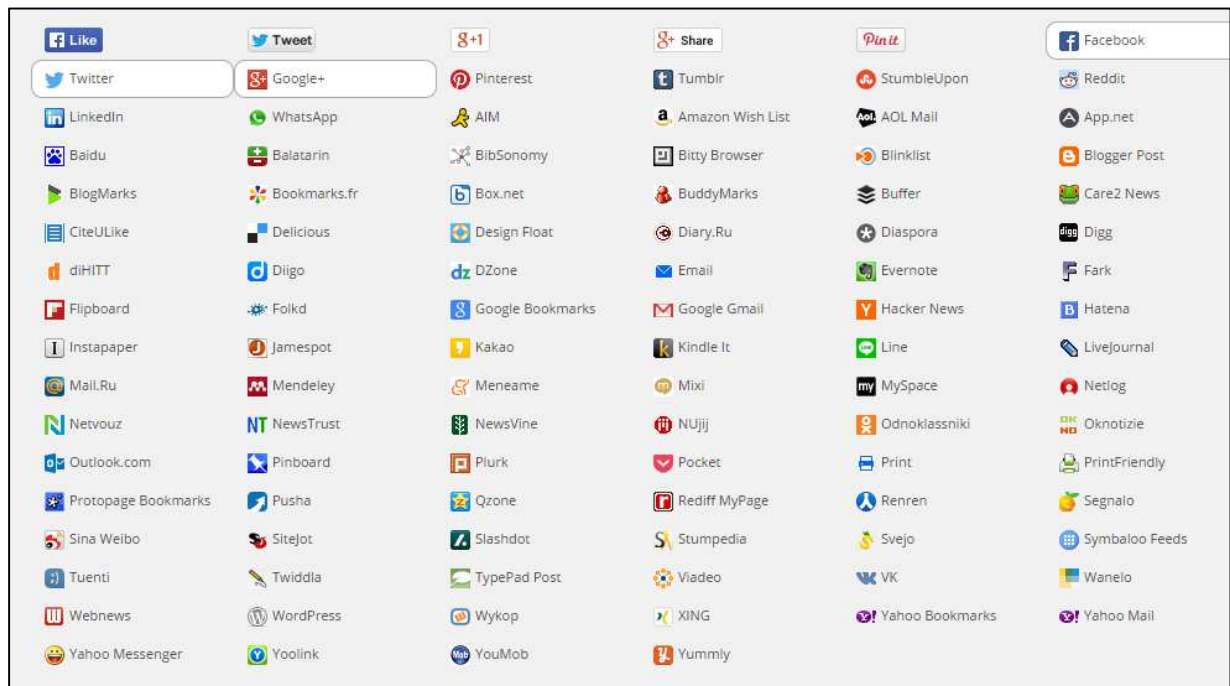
Like Tweet 8+1 Share Pinit Facebook

Twitter Google+ Pinterest Tumblr StumbleUpon Reddit

LinkedIn WhatsApp AIM Amazon Wish List AOL Mail App.net

Baidu Balatarin BibSonomy Bitty Browser Blinklist Blogger Post

BlogMarks Bookmarks.fr Box.net BuddyMarks Buffer Care2 News

CiteULike Delicious Design Float Diary.Ru Diaspora Digg

diHITT Diigo DZone Email Evernote Fark

Flipboard Folkd Google Bookmarks Google Gmail Hacker News Hatena

Instapaper Jamespot Kakao Kindle It Line LiveJournal

Mail.Ru Mendeley Meneame Mixi MySpace Netlog

Netvouz NewsTrust NewsVine NUjij Odnoklassniki Oknotizie

Outlook.com Pinboard Plurk Pocket Print PrintFriendly

Protopage Bookmarks Pusha Qzone Rediff MyPage Renren Segnalo

Sina Weibo SiteJot Slashdot Stumpedia Svejo Symbaloo Feeds

Tuenti Twiddla TypePad Post Viadeo VK Wanelo

Webnews WordPress Wykop XING Yahoo Bookmarks Yahoo Mail

Yahoo Messenger Yoolink YouMob Yummly